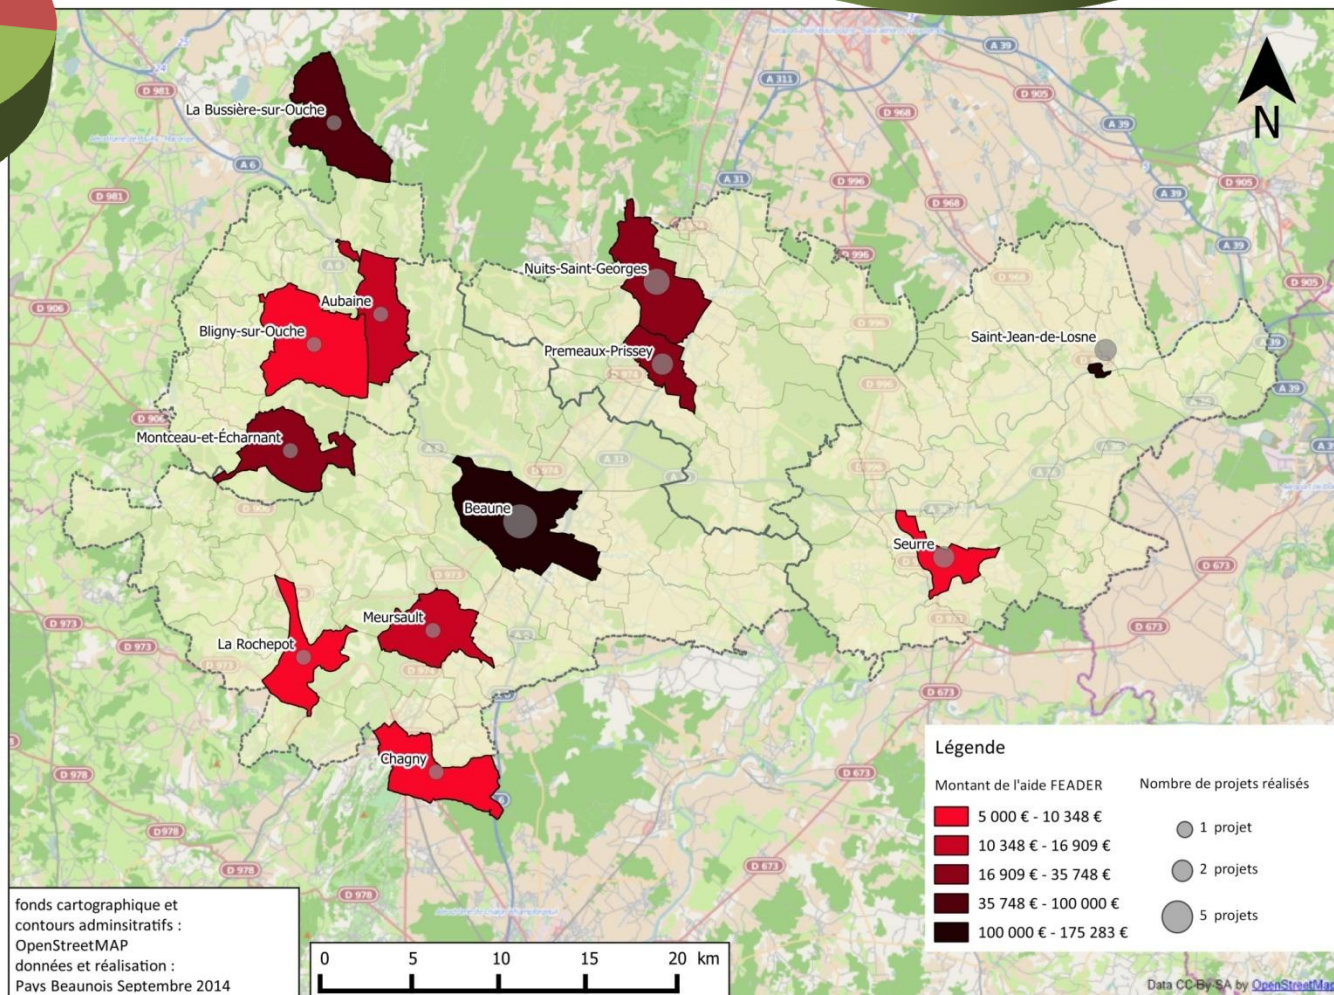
N

La Bussière-sur-Ouche
Nuits-Saint-Georges
Aubaine
Bligny-sur-Ouche
Premeaux-Prissey
Saint-Jean-de-Losne
Montceau-et-Écharnant
Beaune
Seurre
Meursault
La Rochepot
Chagny

D 981
A 6
D 905
A 31
A 311
A 39
D 968
D 996
D 906
D 973
D 978
D 673

Légende
Montant de l'aide FEADER
5 000 € - 10 348 €
10 348 € - 16 909 €
16 909 € - 35 748 €
35 748 € - 100 000 €
100 000 € - 175 283 €

Nombre de projets réalisés
1 projet
2 projets
5 projets

fonds cartographique et contours adminsitratifs : OpenStreetMAP
données et réalisation : Pays Beaunois Septembre 2014

0 5 10 15 20 km

Data CC-By-SA by OpenStreetMap